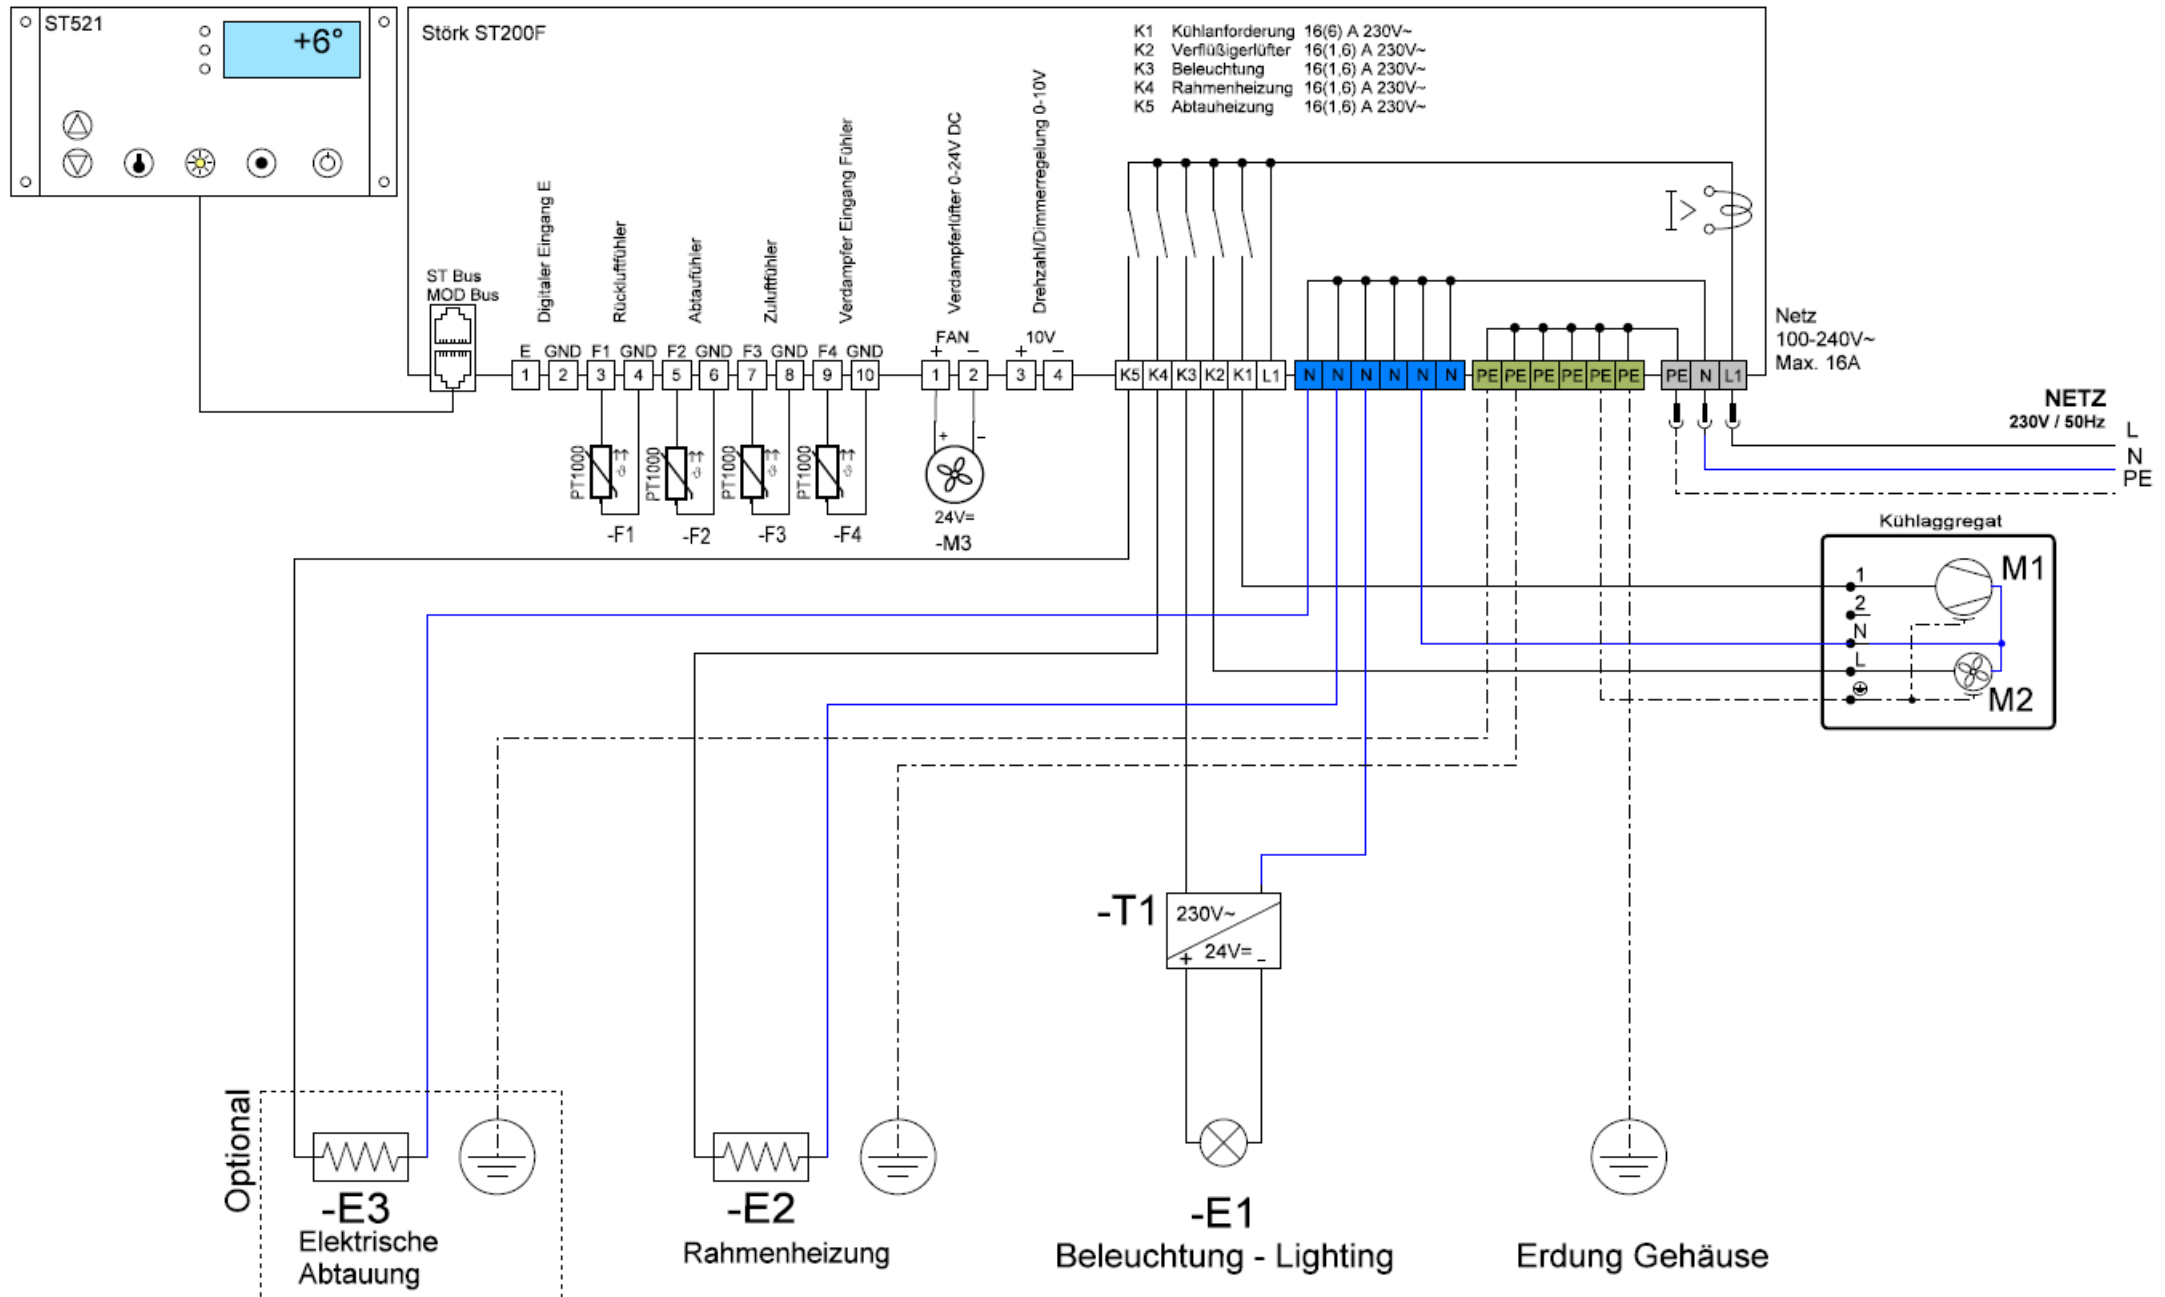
ST521

+6°

Störk ST200F

| K1 | Kühlanforderung | 16(6) A 230V~ |
|---|---|---|
| K2 | Verflüßigerlüfter | 16(1,6) A 230V~ |
| K3 | Beleuchtung | 16(1,6) A 230V~ |
| K4 | Rahmenheizung | 16(1,6) A 230V~ |
| K5 | Abtauheizung | 16(1,6) A 230V~ |

ST Bus
MOD Bus

Digitaler Eingang E
Rückluftfühler
Abtaufühler
Zuluftfühler
Verdampfer Eingang Fühler
Verdampferlüfter 0-24V DC
Drehzahl/Dimmerregelung 0-10V

E GND F1 GND F2 GND F3 GND F4 GND
1 2 3 4 5 6 7 8 9 10

FAN
+ −
1 2

10V
+ −
3 4

K5 K4 K3 K2 K1 L1
N N N N N N
PE PE PE PE PE PE
PE N L1

Netz
100-240V~
Max. 16A

NETZ
230V / 50Hz
L
N
PE

PT1000 -F1
PT1000 -F2
PT1000 -F3
PT1000 -F4

+ -
24V=
-M3

Kühlaggregat
1
2
N
L
M1
M2

-T1
230V~
+ 24V= _

Optional
-E3
Elektrische Abtauung

-E2
Rahmenheizung

-E1
Beleuchtung - Lighting

Erdung Gehäuse